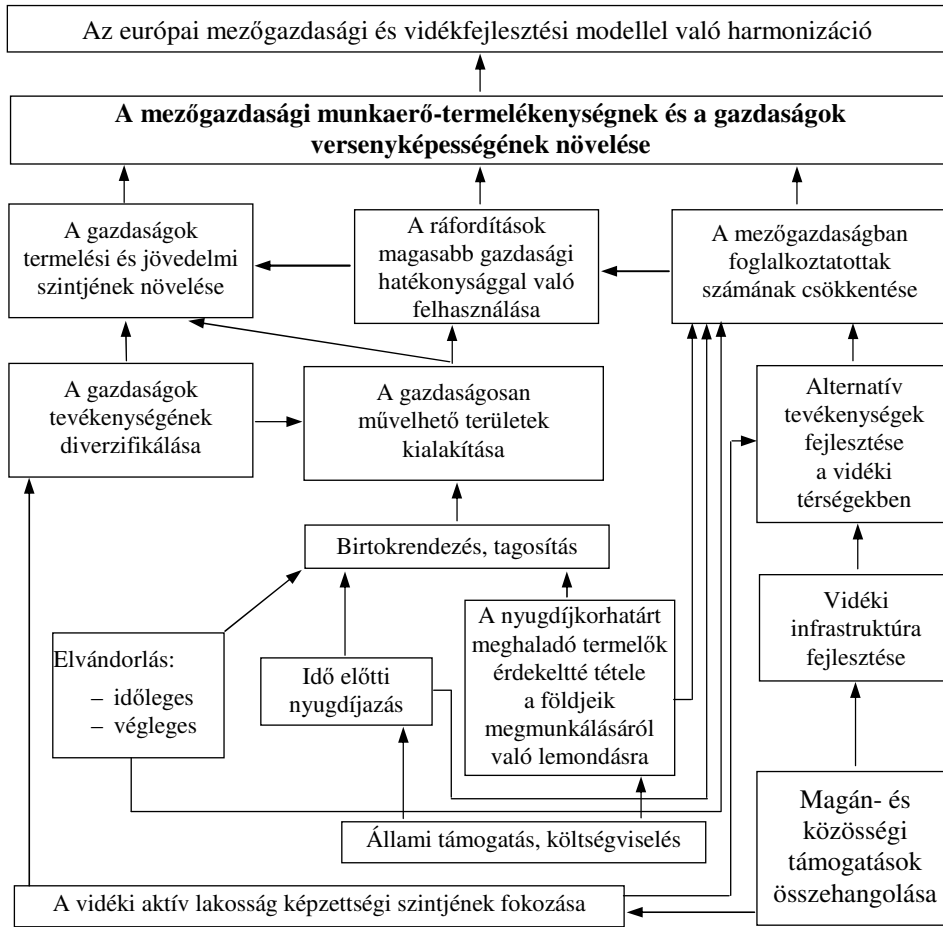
Az európai mezőgazdasági és vidékfejlesztési modellel való harmonizáció

**A mezőgazdasági munkaerő-termelékenységnek és a gazdaságok versenyképességének növelése**

A gazdaságok termelési és jövedelmi szintjének növelése

A ráfordítások magasabb gazdasági hatékonysággal való felhasználása

A mezőgazdaságban foglalkoztatottak számának csökkentése

A gazdaságok tevékenységének diverzifikálása

A gazdaságosan művelhető területek kialakítása

Alternatív tevékenységek fejlesztése a vidéki térségekben

Birtokrendezés, tagosítás

A nyugdíjkorhatárt meghaladó termelők érdekeltté tétele a földjeik megmunkálásáról való lemondásra

Vidéki infrastruktúra fejlesztése

Elvándorlás:
– időleges
– végleges

Idő előtti nyugdíjazás

Magán- és közösségi támogatások összehangolása

Állami támogatás, költségviselés

A vidéki aktív lakosság képzettségi szintjének fokozása